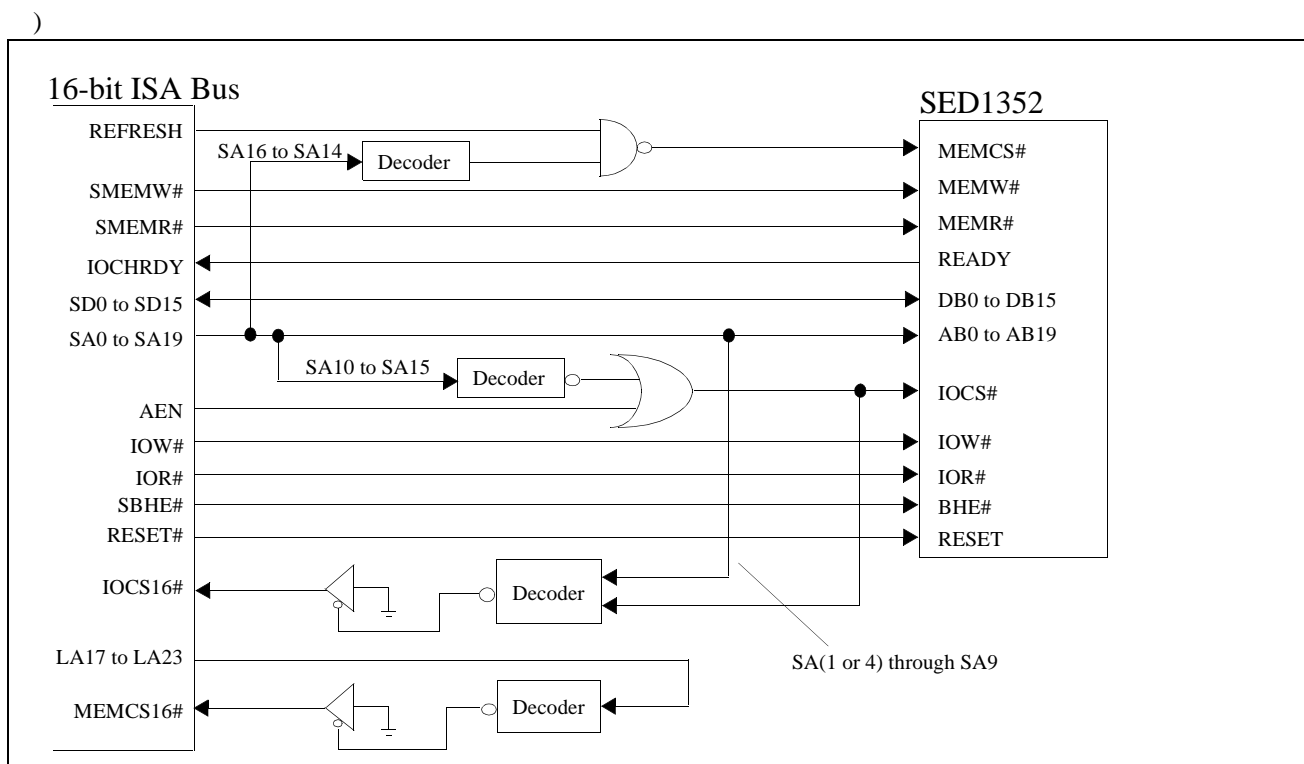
)

16-bit ISA Bus

SED1352

REFRESH
SA16 to SA14
Decoder
MEMCS#
SMEMW#
MEMW#
SMEMR#
MEMR#
IOCHRDY
READY
SD0 to SD15
DB0 to DB15
SA0 to SA19
AB0 to AB19
SA10 to SA15
Decoder
IOCS#
AEN
IOW#
IOW#
IOR#
IOR#
SBHE#
BHE#
RESET#
RESET
IOCS16#
Decoder
LA17 to LA23
SA(1 or 4) through SA9
MEMCS16#
Decoder